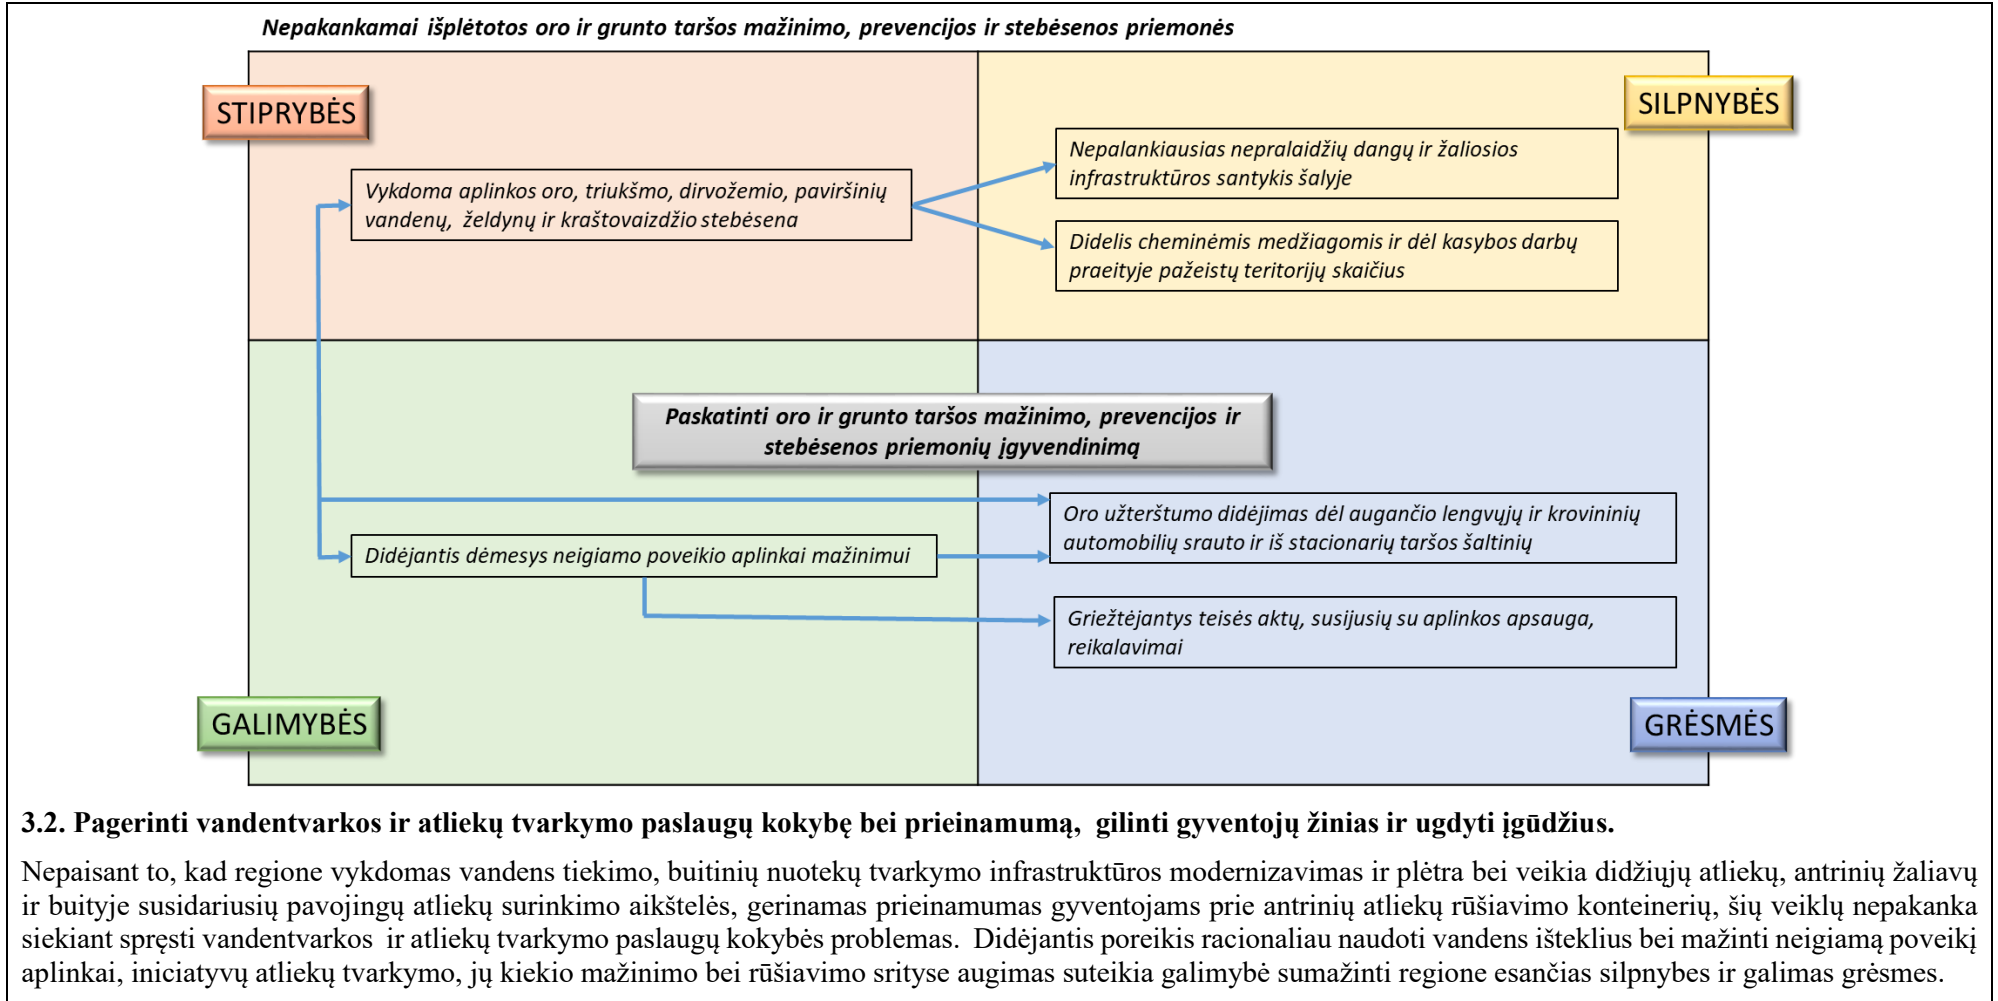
Nepakankamai išplėtotos oro ir grunto taršos mažinimo, prevencijos ir stebėsenos priemonės

STIPRYBĖS

SILPNYBĖS

Vykdoma aplinkos oro, triukšmo, dirvožemio, paviršinių vandenų, želdynų ir kraštovaizdžio stebėsena

Nepalankiausias nepralaidžių dangų ir žaliosios infrastruktūros santykis šalyje

Didelis cheminėmis medžiagomis ir dėl kasybos darbų praeityje pažeistų teritorijų skaičius

Paskatinti oro ir grunto taršos mažinimo, prevencijos ir stebėsenos priemonių įgyvendinimą

Oro užterštumo didėjimas dėl augančio lengvųjų ir krovininių automobilių srauto ir iš stacionarių taršos šaltinių

Didėjantis dėmesys neigiamo poveikio aplinkai mažinimui

Griežtėjantys teisės aktų, susijusių su aplinkos apsauga, reikalavimai

GALIMYBĖS

GRĖSMĖS

3.2. Pagerinti vandentvarkos ir atliekų tvarkymo paslaugų kokybę bei prieinamumą, gilinti gyventojų žinias ir ugdyti įgūdžius.

Nepaisant to, kad regione vykdomas vandens tiekimo, buitinių nuotekų tvarkymo infrastruktūros modernizavimas ir plėtra bei veikia didžiųjų atliekų, antrinių žaliavų ir buityje susidariusių pavojingų atliekų surinkimo aikštelės, gerinamas prieinamumas gyventojams prie antrinių atliekų rūšiavimo konteinerių, šių veiklų nepakanka siekiant spręsti vandentvarkos ir atliekų tvarkymo paslaugų kokybės problemas. Didėjantis poreikis racionaliau naudoti vandens išteklius bei mažinti neigiamą poveikį aplinkai, iniciatyvų atliekų tvarkymo, jų kiekio mažinimo bei rūšiavimo srityse augimas suteikia galimybė sumažinti regione esančias silpnybes ir galimas grėsmes.